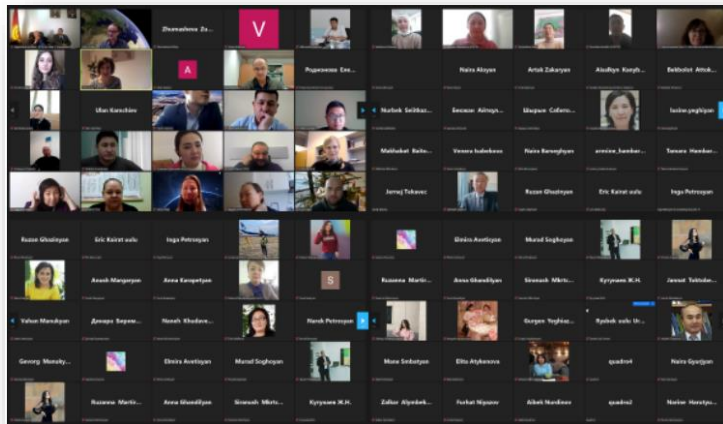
Zhanadana Za...

V

A

Руденко Ел...

Naira Aloyan

Artak Zakaryan

Aisulkyn Kenzh...

Bekbolot Attok...

Ulan Kamchiev

Nurbek Seitkaz...

Беков Айнур...

Шырин Сабит...

Irine yeghiyan

Makhabat Beita...

Verona babekova

Naira Barseghyan

armine_hambar...

Tamara Hambar...

Jernej Tekavec

Ruzan Ghazinyan

Eric Kainat uulu

Inga Petrosyan

Ruzan Ghazinyan

Eric Kainat uulu

Inga Petrosyan

Elmira Avetisyan

Murad Soghoyan

Anush Margaryan

Anna Karapetyan

S

Ruzanna Martir...

Anna Ghandilyan

Siranush Mkrtc...

Куприянс Ж.Н.

Jannat Toktobe...

Vahan Manukyan

Донара Берма...

Nanah Khudave...

Narek Petrosyan

Gurgen Yeghiaz...

Ryskeb uulu Ur...

Gevorg Manukya...

Elmira Avetisyan

Murad Soghoyan

Mane Smbatyan

Elita Atykanova

quadro4

Naira Gyurjyan

Ruzanna Martir...

Anna Ghandilyan

Siranush Mkrtc...

Куприянс Ж.Н.

Zafkar Alymbek...

Farhat Nipsaov

Aibek Nurdinov

quadro2

Narine Harutyu...